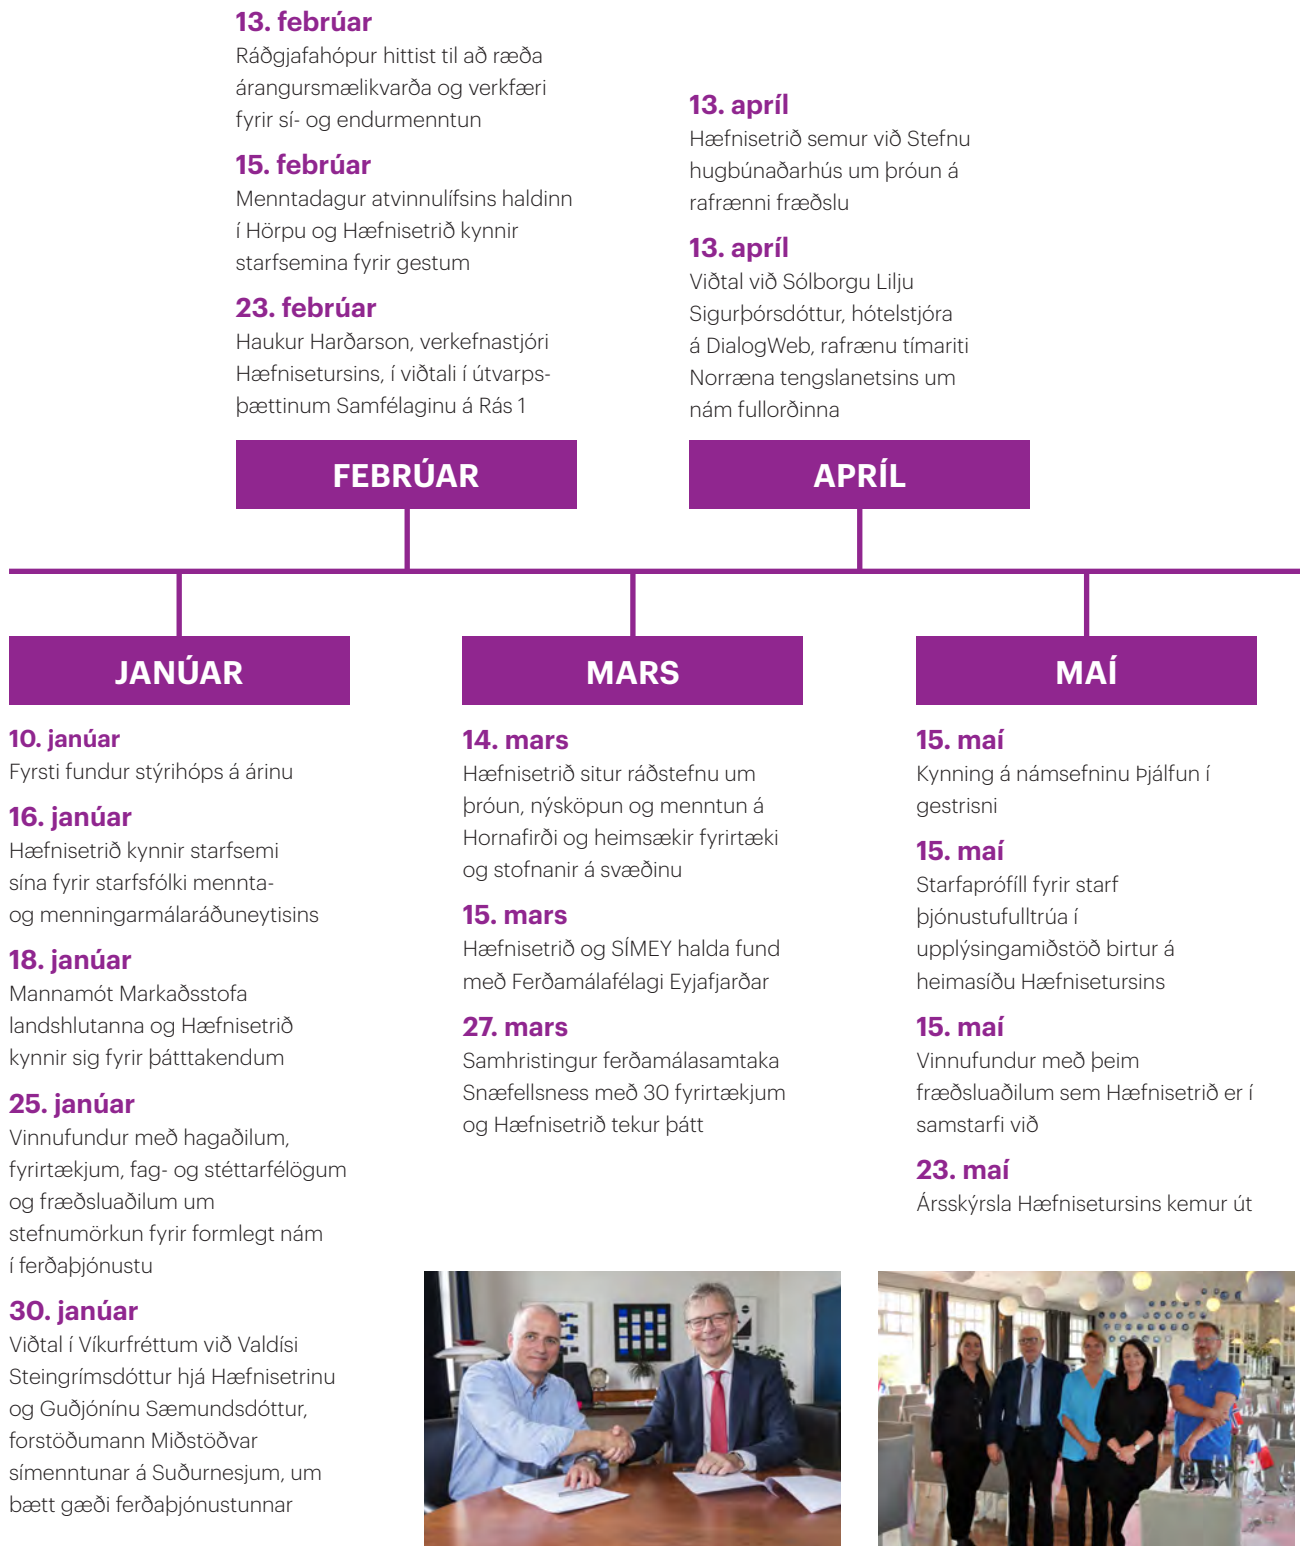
**13. febrúar**
Ráðgjafahópur hittist til að ræða árangursmælikvarða og verkfæri fyrir sí- og endurmenntun

**15. febrúar**
Menntadagur atvinnulífsins haldinn í Hörpu og Hæfnisetrið kynnir starfsemina fyrir gestum

**23. febrúar**
Haukur Harðarson, verkefnastjóri Hæfnisetursins, í viðtali í útvarpsþættinum Samfélaginu á Rás 1

**13. apríl**
Hæfnisetrið semur við Stefnu hugbúnaðarhús um þróun á rafrænni fræðslu

**13. apríl**
Viðtal við Sólborgu Lilju Sigurþórsdóttur, hótelstjóra á DialogWeb, rafrænu tímariti Norræna tengslanetsins um nám fullorðinna

FEBRÚAR

APRÍL

JANÚAR

MARS

MAÍ

**10. janúar**
Fyrsti fundur stýrihóps á árinu

**16. janúar**
Hæfnisetrið kynnir starfsemi sína fyrir starfsfólki mennta- og menningarmálaráðuneytisins

**18. janúar**
Mannamót Markaðsstofa landshlutanna og Hæfnisetrið kynnir sig fyrir þátttakendum

**25. janúar**
Vinnufundur með hagaðilum, fyrirtækjum, fag- og stéttarfélögum og fræðsluaðilum um stefnumörkun fyrir formlegt nám í ferðaþjónustu

**30. janúar**
Viðtal í Víkurfréttum við Valdísi Steingrímsdóttur hjá Hæfnisetrinu og Guðjónínu Sæmundsdóttur, forstöðumann Miðstöðvar símenntunar á Suðurnesjum, um bætt gæði ferðaþjónustunnar

**14. mars**
Hæfnisetrið situr ráðstefnu um þróun, nýsköpun og menntun á Hornafirði og heimsækir fyrirtæki og stofnanir á svæðinu

**15. mars**
Hæfnisetrið og SÍMEY halda fund með Ferðamálafélagi Eyjafjarðar

**27. mars**
Samhristingur ferðamálasamtaka Snæfellsness með 30 fyrirtækjum og Hæfnisetrið tekur þátt

**15. maí**
Kynning á námsefninu Þjálfun í gestrisni

**15. maí**
Starfaprófíll fyrir starf þjónustufulltrúa í upplýsingamiðstöð birtur á heimasíðu Hæfnisetursins

**15. maí**
Vinnufundur með þeim fræðsluaðilum sem Hæfnisetrið er í samstarfi við

**23. maí**
Ársskýrsla Hæfnisetursins kemur út